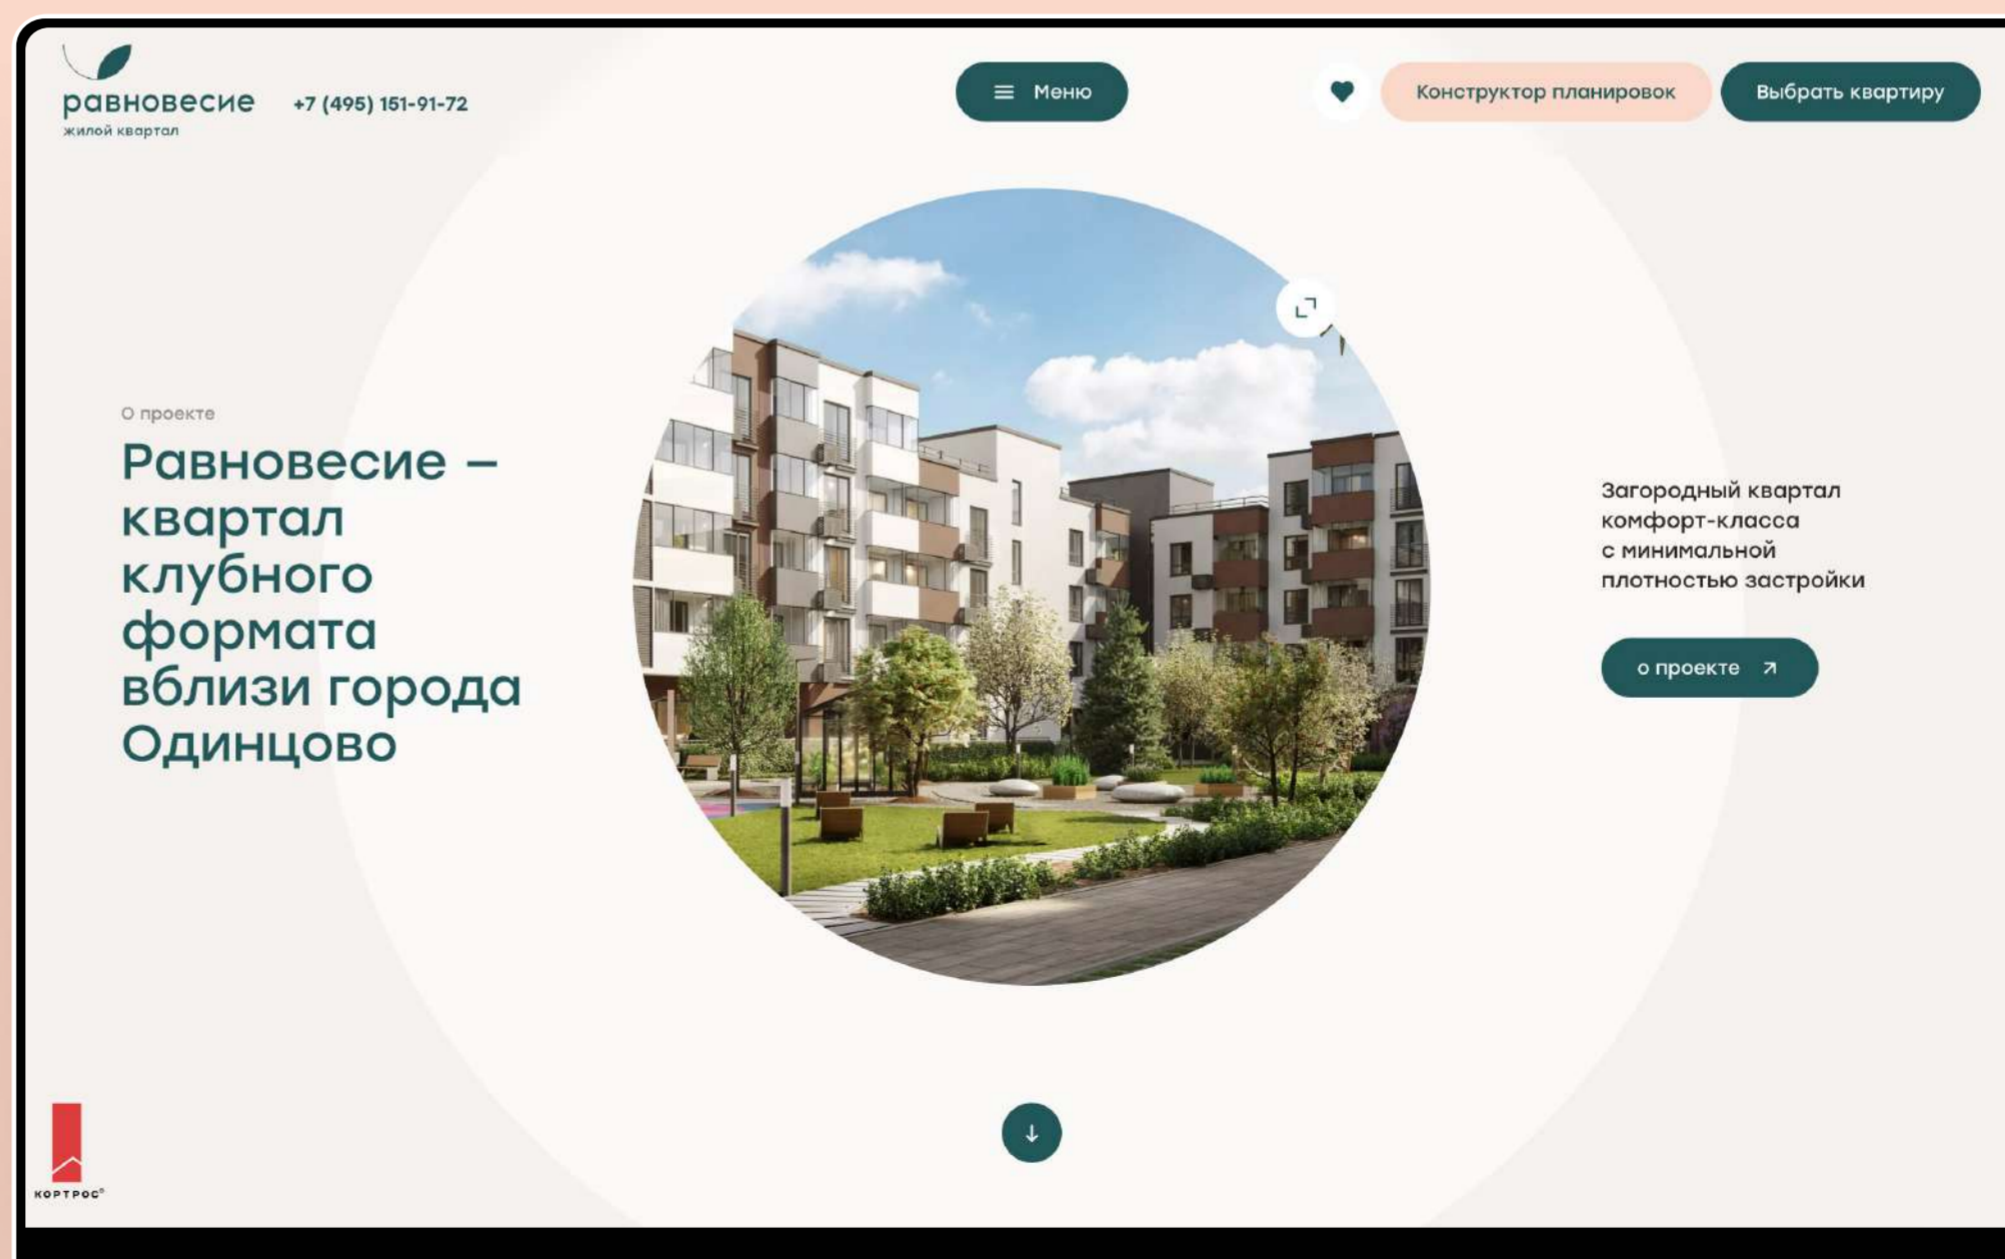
равновесие
жилой квартал

+7 (495) 151-91-72

Меню

Конструктор планировок

Выбрать квартиру

О проекте

Равновесие – квартал клубного формата вблизи города Одинцово

Загородный квартал комфорт-класса с минимальной плотностью застройки

о проекте

КОРТРОС®